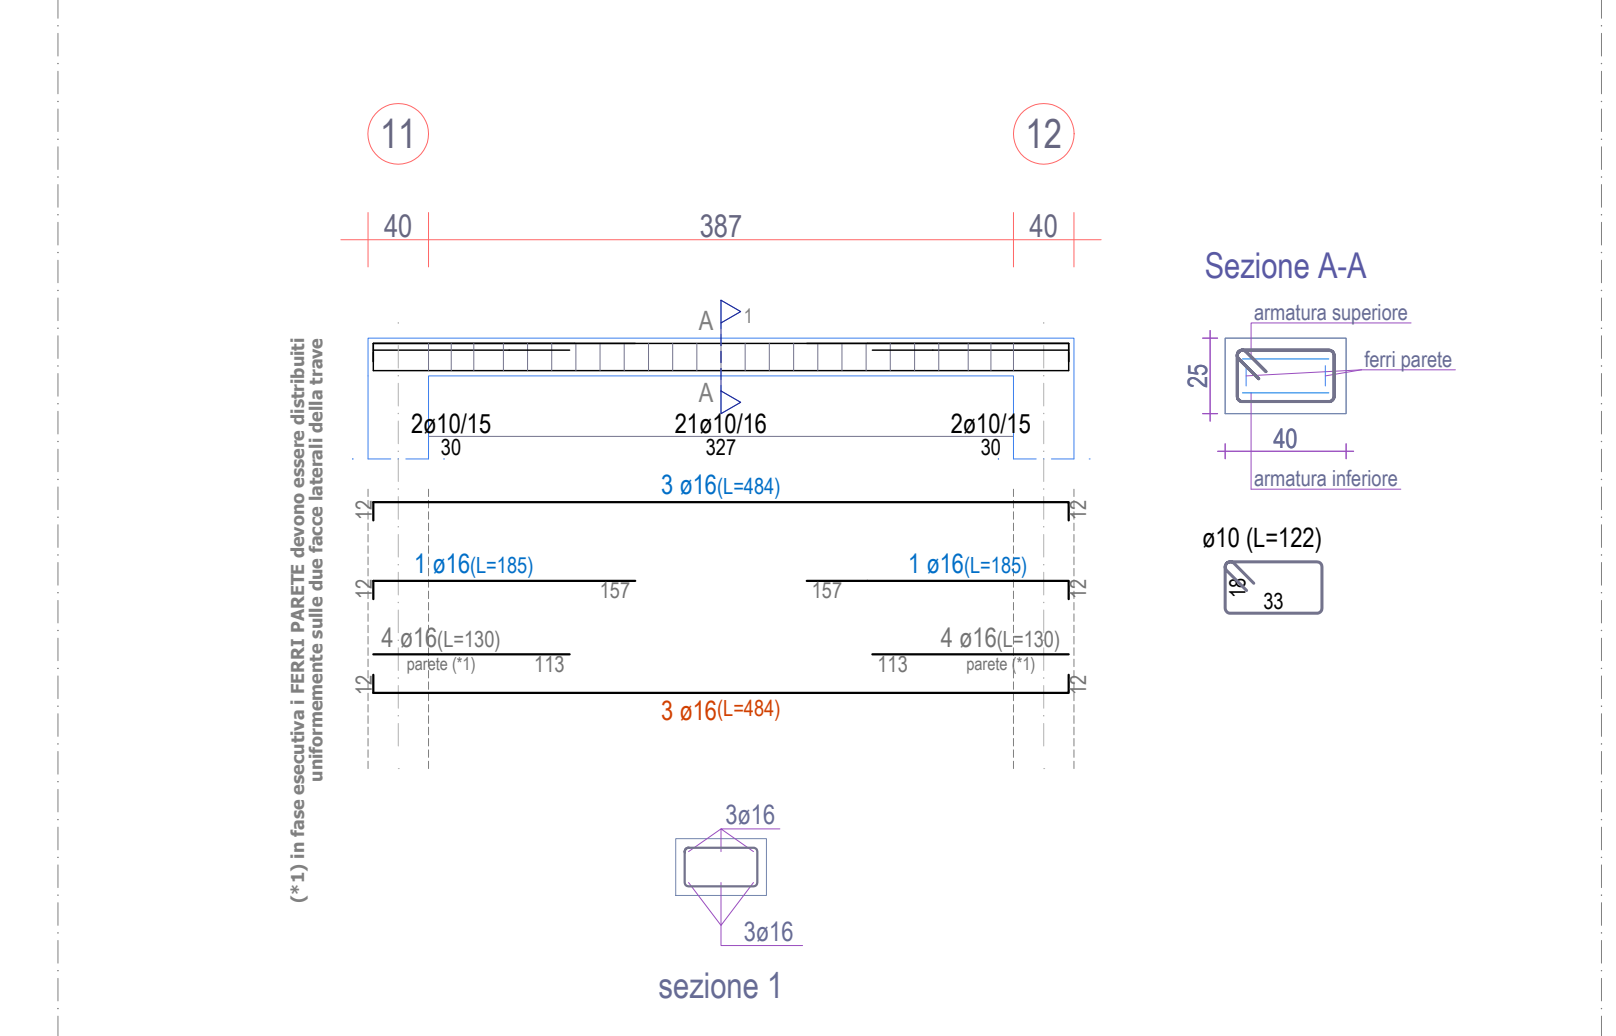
(*1) in fase esecutiva i FERRI PARETE devono essere distribuiti uniformemente sulle due facce laterali della trave

11

12

40

387

40

A

1

A

2ø10/15
30

21ø10/16
327

2ø10/15
30

3 ø16(L=484)

12

12

1 ø16(L=185)

157

157

1 ø16(L=185)

12

12

4 ø16(L=130)

parete (*1)

113

113

4 ø16(L=130)

parete (*1)

12

12

3 ø16(L=484)

3ø16

3ø16

sezione 1

Sezione A-A

armatura superiore

ferri parete

25

40

armatura inferiore

ø10 (L=122)

18

33